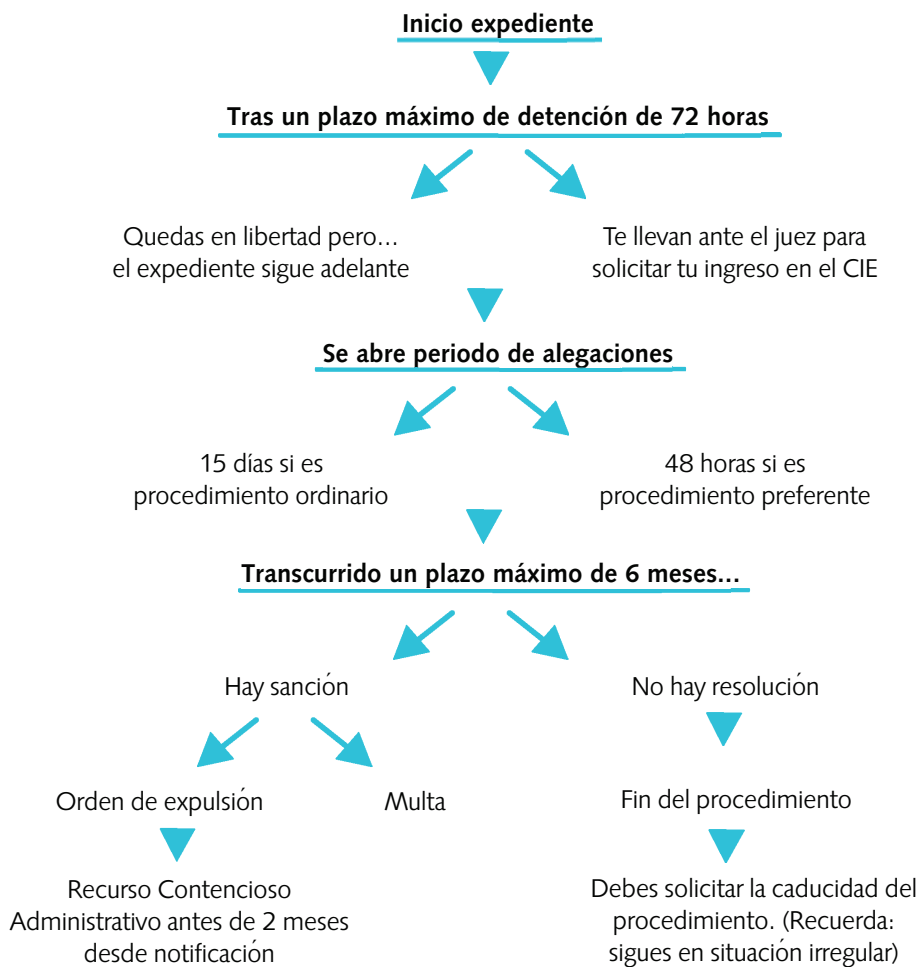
Inicio expediente

Tras un plazo máximo de detención de 72 horas

Quedas en libertad pero... el expediente sigue adelante

Te llevan ante el juez para solicitar tu ingreso en el CIE

Se abre periodo de alegaciones

15 días si es procedimiento ordinario

48 horas si es procedimiento preferente

Transcurrido un plazo máximo de 6 meses...

Hay sanción

No hay resolución

Orden de expulsión

Multa

Fin del procedimiento

Recurso Contencioso Administrativo antes de 2 meses desde notificación

Debes solicitar la caducidad del procedimiento. (Recuerda: sigues en situación irregular)